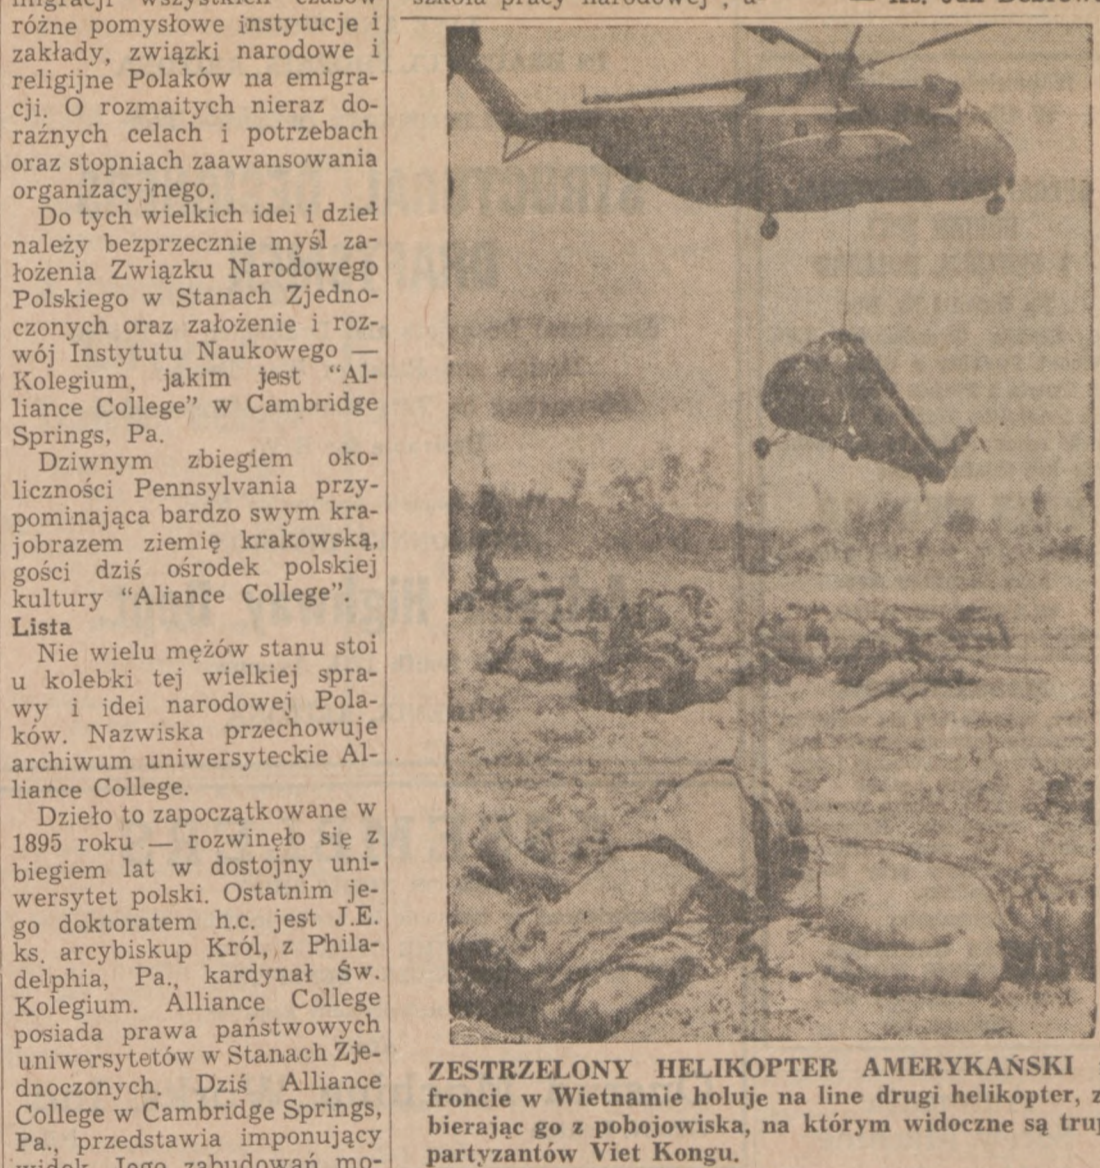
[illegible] wszystkich czasów różne pomysłowe instytucje i zakłady, związki narodowe i religijne Polaków na emigracji. O rozmaitych nieraz doraźnych celach i potrzebach oraz stopniach zaawansowania organizacyjnego.

Do tych wielkich idei i dzieł należy bezprzecznie myśl założenia Związku Narodowego Polskiego w Stanach Zjednoczonych oraz założenie i rozwój Instytutu Naukowego — Kolegium, jakim jest "Alliance College" w Cambridge Springs, Pa.

Dziwnym zbiegiem okoliczności Pennsylvania przypominająca bardzo swym krajobrazem ziemię krakowską, gości dziś ośrodek polskiej kultury "Aliance College".

Lista

Nie wielu mężów stanu stoi u kolebki tej wielkiej sprawy i idei narodowej Polaków. Nazwiska przechowuje archiwum uniwersyteckie Alliance College.

Dzieło to zapoczątkowane w 1895 roku — rozwinęło się z biegiem lat w dostojny uniwersytet polski. Ostatnim jego doktoratem h.c. jest J.E. ks. arcybiskup Król, z Philadelphia, Pa., kardynał Św. Kolegium. Alliance College posiada prawa państwowych uniwersytetów w Stanach Zjednoczonych. Dziś Alliance College w Cambridge Springs, Pa., przedstawia imponujący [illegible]

szkoła pracy narodowej", a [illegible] Ks. Jan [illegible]

ZESTRZELONY HELIKOPTER AMERYKAŃSKI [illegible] froncie w Wietnamie holuje na line drugi helikopter, z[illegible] bierając go z pobojowiska, na którym widoczne są tru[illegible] partyzantów Viet Kongu.